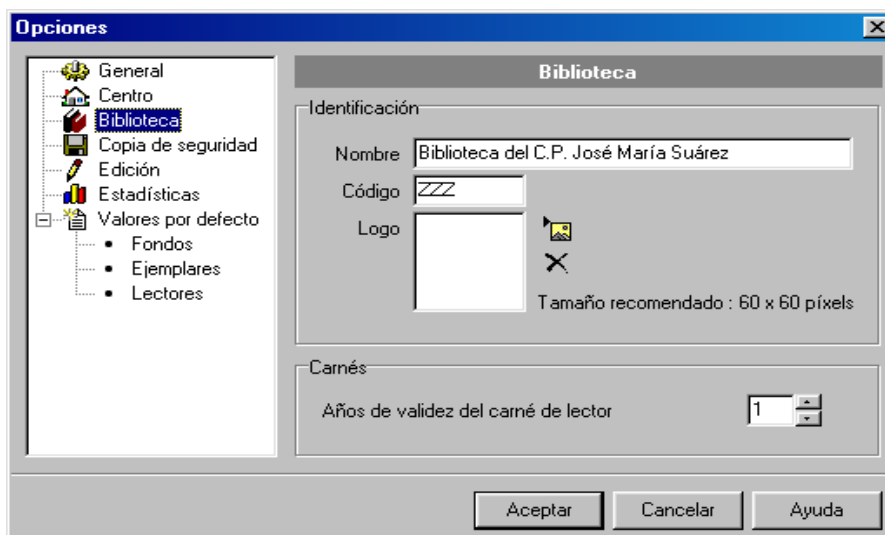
Opciones

General
Centro
Biblioteca
Copia de seguridad
Edición
Estadísticas
Valores por defecto
• Fondos
• Ejemplares
• Lectores

Biblioteca

Identificación

Nombre Biblioteca del C.P. José María Suárez

Código ZZZ

Logo

Tamaño recomendado : 60 x 60 píxels

Carnés

Años de validez del carné de lector 1

Aceptar Cancelar Ayuda